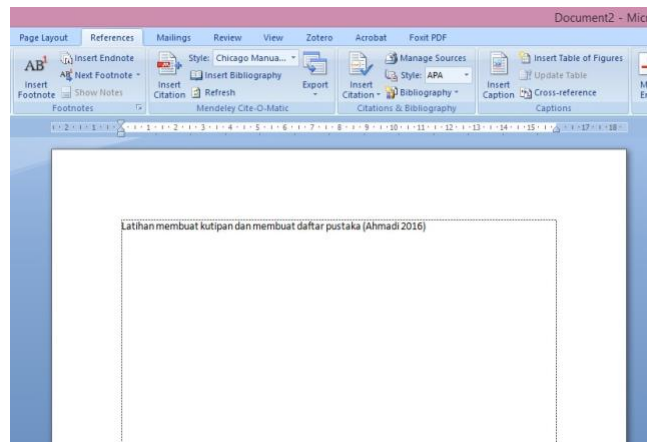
Document2 - Mic

Page Layout | References | Mailings | Review | View | Zotero | Acrobat | Foxit PDF

AB¹ Insert Footnote | Insert Endnote | Next Footnote | Show Notes | Footnotes

Insert Citation | Style: Chicago Manua... | Insert Bibliography | Refresh | Export | Mendeley Cite-O-Matic

Insert Citation | Manage Sources | Style: APA | Bibliography | Citations & Bibliography

Insert Caption | Insert Table of Figures | Update Table | Cross-reference | Captions

Latihan membuat kutipan dan membuat daftar pustaka (Ahmadi 2016)